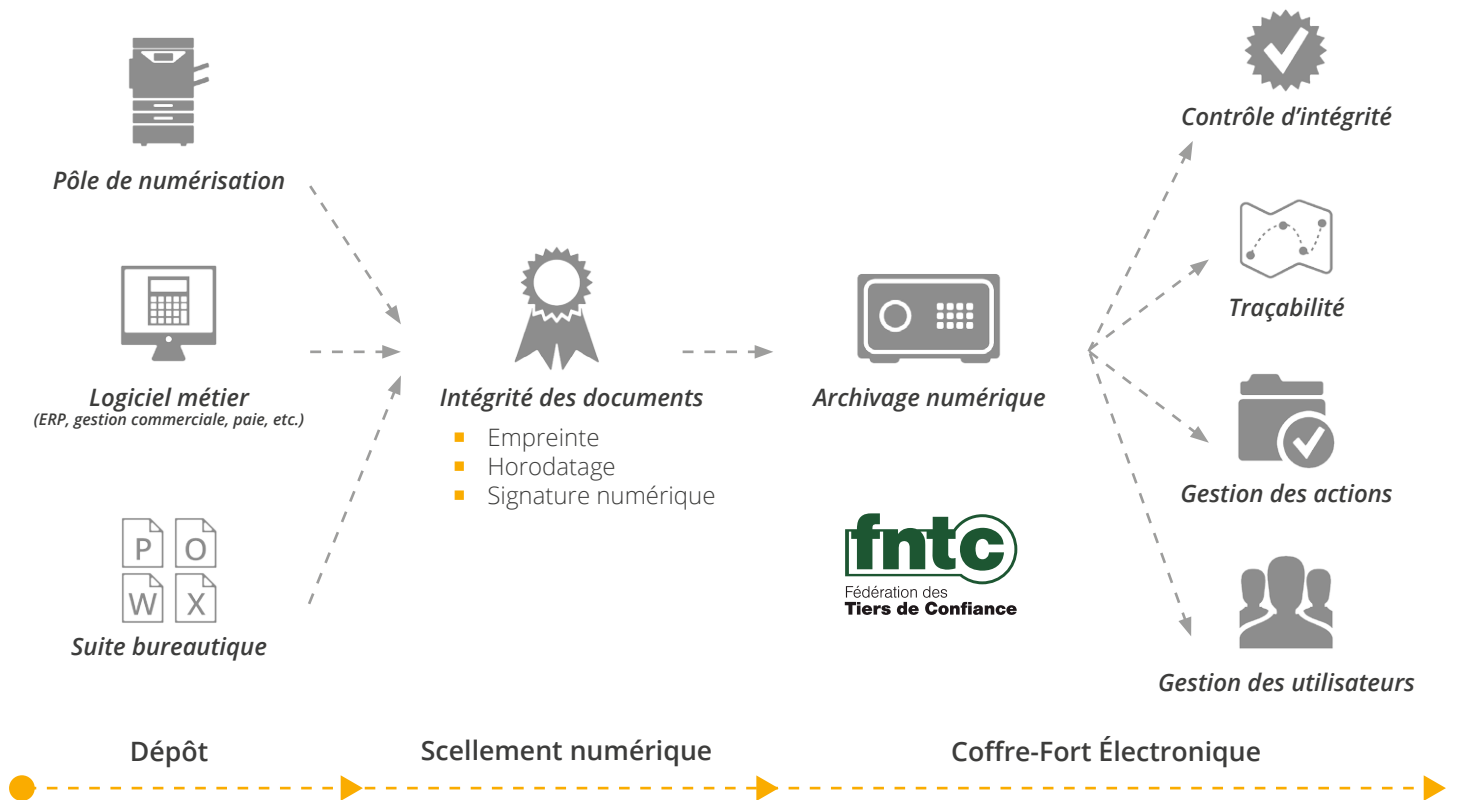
Pôle de numérisation

Logiciel métier
(ERP, gestion commerciale, paie, etc.)

P O W X

Suite bureautique

Intégrité des documents

- Empreinte
- Horodatage
- Signature numérique

Archivage numérique

fntc
Fédération des
Tiers de Confiance

Contrôle d'intégrité

Traçabilité

Gestion des actions

Gestion des utilisateurs

Dépôt

Scellement numérique

Coffre-Fort Électronique